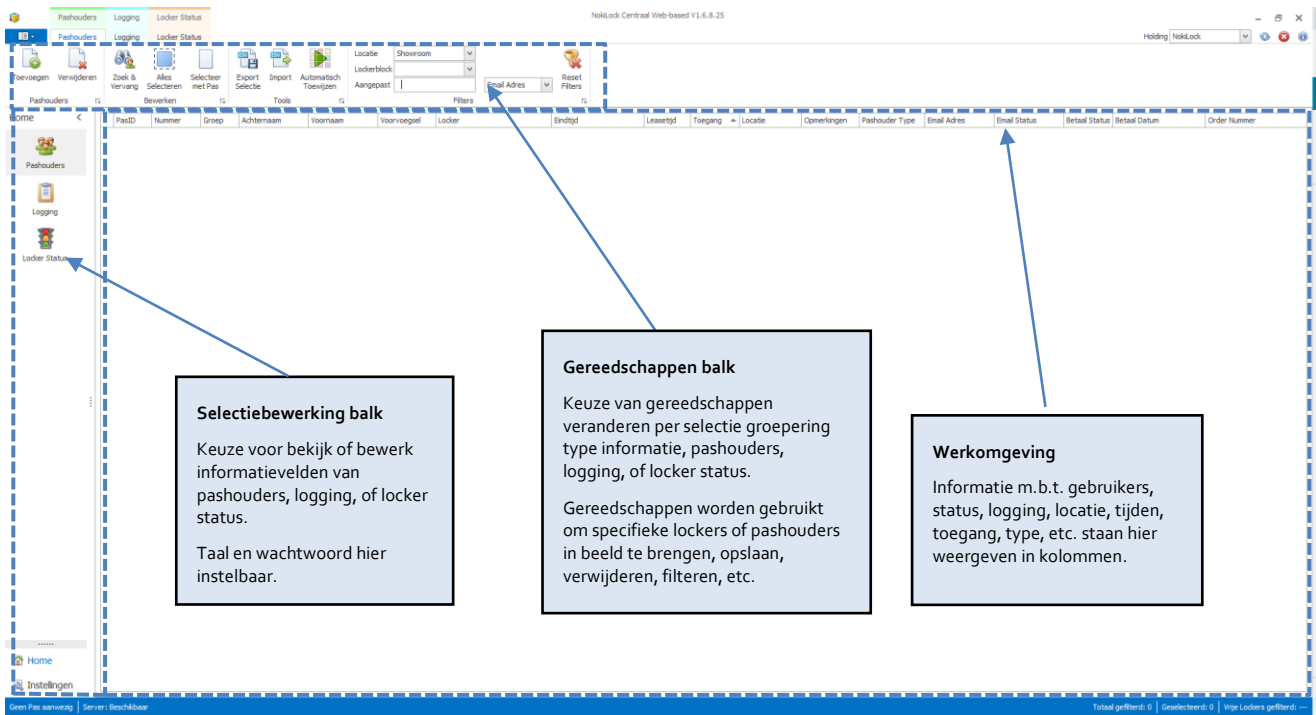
Pashouders Logging Locker Status
Pashouders Logging Locker Status

NokiLock Centraal Web-based V1.6.8.25

Holding NokiLock

Toevoegen Verwijderen
Pashouders
Zoek & Vervang
Alles Selecteren
Selecteer met Pas
Bewerken
Export Selectie
Import
Automatisch Toewijzen
Tools
Locatie Showroom
Lockerblock
Aangepast
Email Adres
Reset Filters
Filters

Home

Pashouders
Logging
Locker Status

| PasID | Nummer | Groep | Achternaam | Voornaam | Voorvoegsel | Locker | Eindtijd | Leasetijd | Toegang | Locatie | Opmerkingen | Pashouder Type | Email Adres | Email Status | Betaal Status | Betaal Datum | Order Nummer |
|---|---|---|---|---|---|---|---|---|---|---|---|---|---|---|---|---|---|

**Selectiebewerking balk**

Keuze voor bekijk of bewerk informatievelden van pashouders, logging, of locker status.

Taal en wachtwoord hier instelbaar.

**Gereedschappen balk**

Keuze van gereedschappen veranderen per selectie groepering type informatie, pashouders, logging, of locker status.

Gereedschappen worden gebruikt om specifieke lockers of pashouders in beeld te brengen, opslaan, verwijderen, filteren, etc.

**Werkomgeving**

Informatie m.b.t. gebruikers, status, logging, locatie, tijden, toegang, type, etc. staan hier weergeven in kolommen.

Home
Instellingen

Geen Pas aanwezig | Server: Beschikbaar
Totaal gefilterd: 0 | Geselecteerd: 0 | Vrije Lockers gefilterd: --